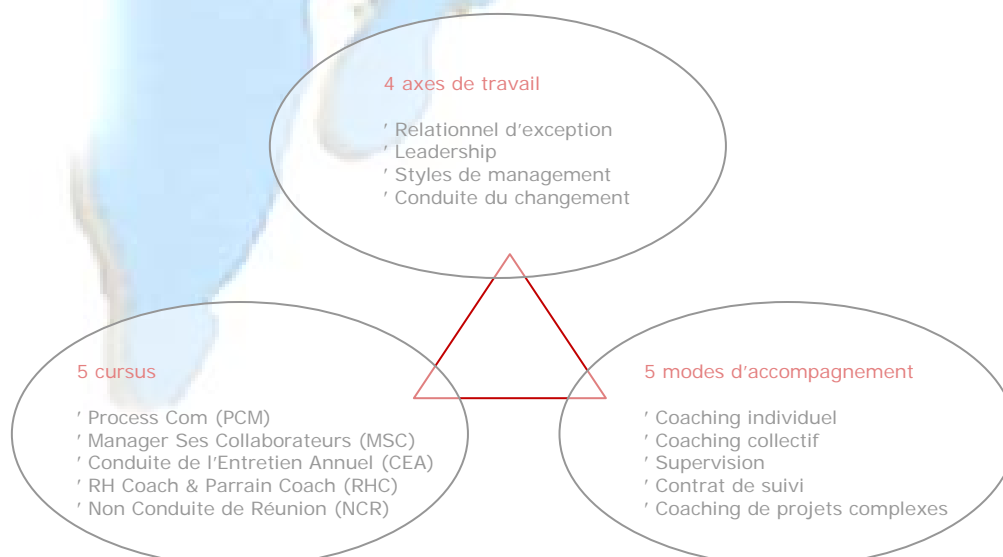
4 axes de travail

’ Relationnel d’exception
’ Leadership
’ Styles de management
’ Conduite du changement

5 cursus

’ Process Com (PCM)
’ Manager Ses Collaborateurs (MSC)
’ Conduite de l’Entretien Annuel (CEA)
’ RH Coach & Parrain Coach (RHC)
’ Non Conduite de Réunion (NCR)

5 modes d’accompagnement

’ Coaching individuel
’ Coaching collectif
’ Supervision
’ Contrat de suivi
’ Coaching de projets complexes